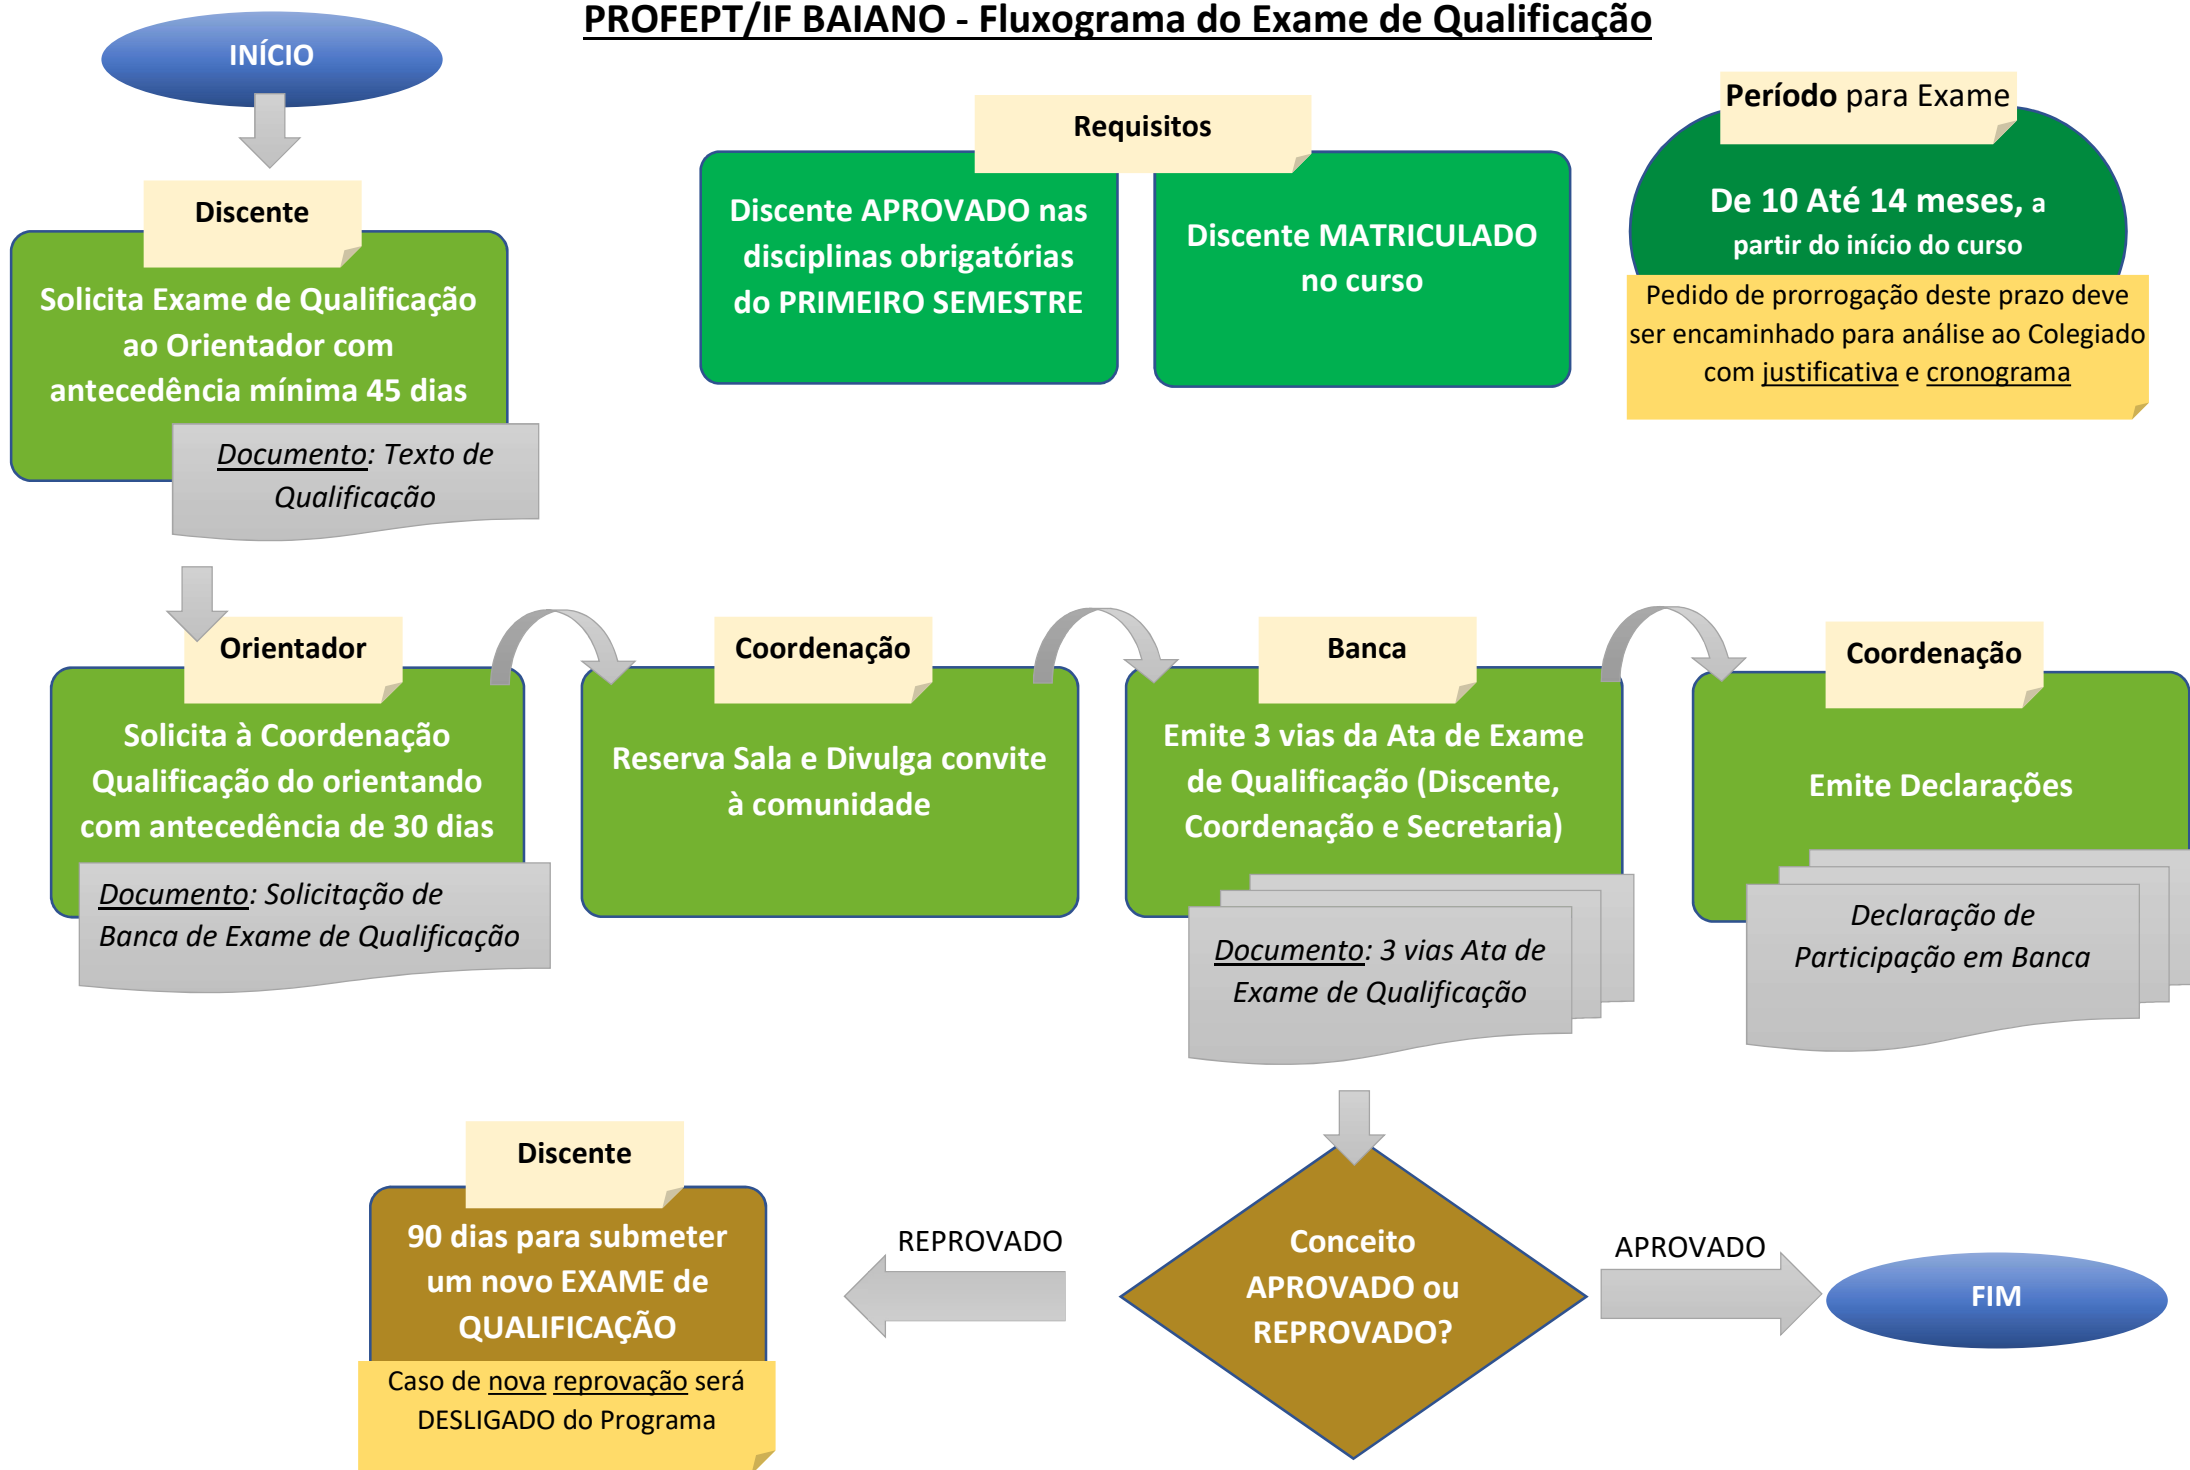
PROFEPT/IF BAIANO - Fluxograma do Exame de Qualificação

INÍCIO

Discente
Solicita Exame de Qualificação ao Orientador com antecedência mínima 45 dias

Documento: Texto de Qualificação

Requisitos
Discente APROVADO nas disciplinas obrigatórias do PRIMEIRO SEMESTRE
Discente MATRICULADO no curso

Período para Exame
De 10 Até 14 meses, a partir do início do curso

Pedido de prorrogação deste prazo deve ser encaminhado para análise ao Colegiado com justificativa e cronograma

Orientador
Solicita à Coordenação Qualificação do orientando com antecedência de 30 dias

Documento: Solicitação de Banca de Exame de Qualificação

Coordenação
Reserva Sala e Divulga convite à comunidade

Banca
Emite 3 vias da Ata de Exame de Qualificação (Discente, Coordenação e Secretaria)

Documento: 3 vias Ata de Exame de Qualificação

Coordenação
Emite Declarações

Declaração de Participação em Banca

Discente
90 dias para submeter um novo EXAME de QUALIFICAÇÃO

Caso de nova reprovação será DESLIGADO do Programa

REPROVADO

Conceito APROVADO ou REPROVADO?

APROVADO

FIM